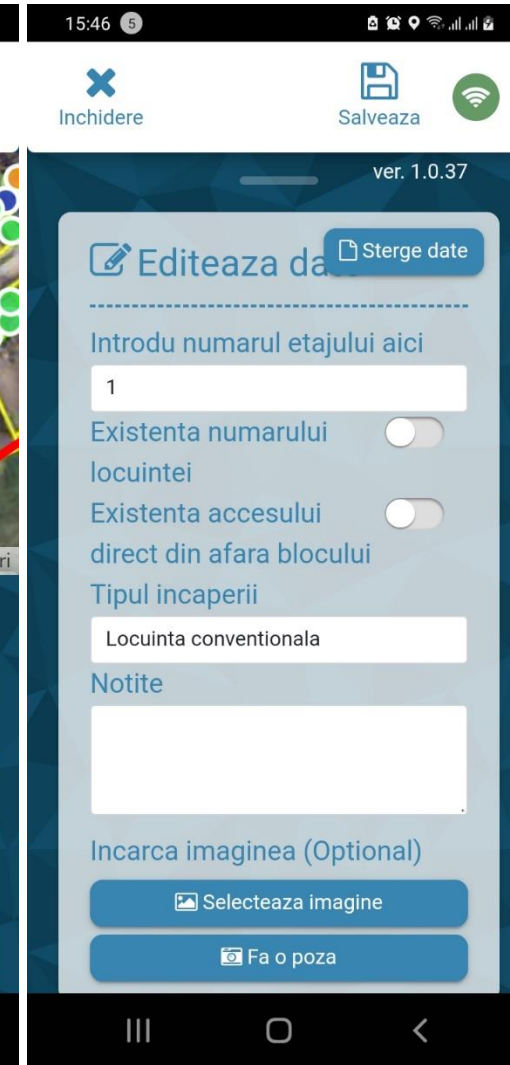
15:46 5

Inchidere

Salveaza

ver. 1.0.37

Editeaza da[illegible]

Sterge date

Introdu numarul etajului aici

1

Existenta numarului locuintei

Existenta accesului direct din afara blocului

Tipul incaperii

Locuinta conventionala

Notite

Incarca imaginea (Optional)

Selecteaza imagine

Fa o poza

ri